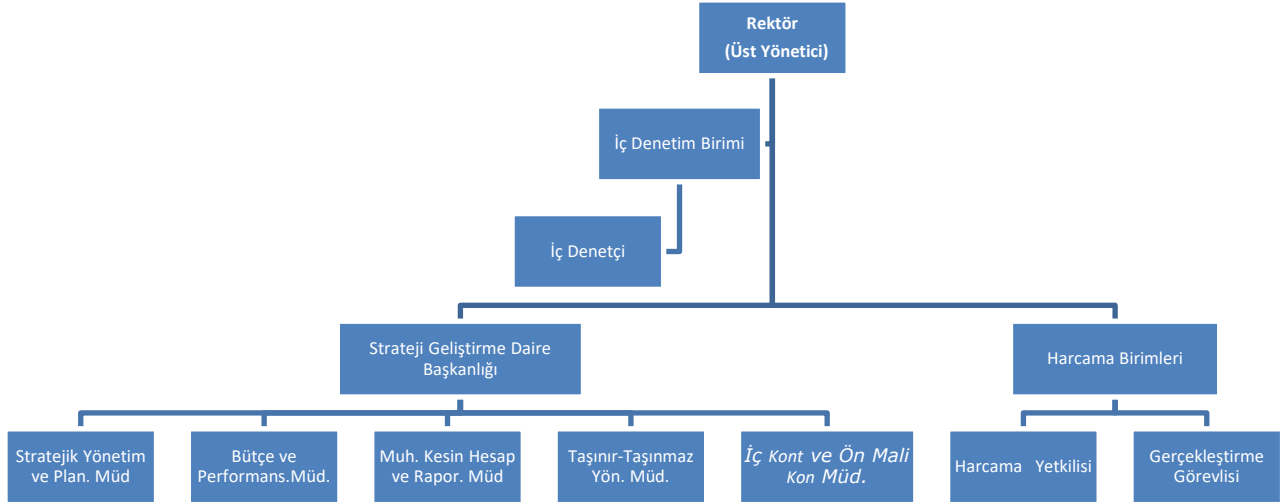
Rektör
(Üst Yönetici)

İç Denetim Birimi

İç Denetçi

Strateji Geliştirme Daire Başkanlığı

Harcama Birimleri

Stratejik Yönetim ve Plan. Müd

Bütçe ve Performans.Müd.

Muh. Kesin Hesap ve Rapor. Müd

Taşınır-Taşınmaz Yön. Müd.

İç Kont ve Ön Mali Kon Müd.

Harcama Yetkilisi

Gerçekleştirme Görevlisi